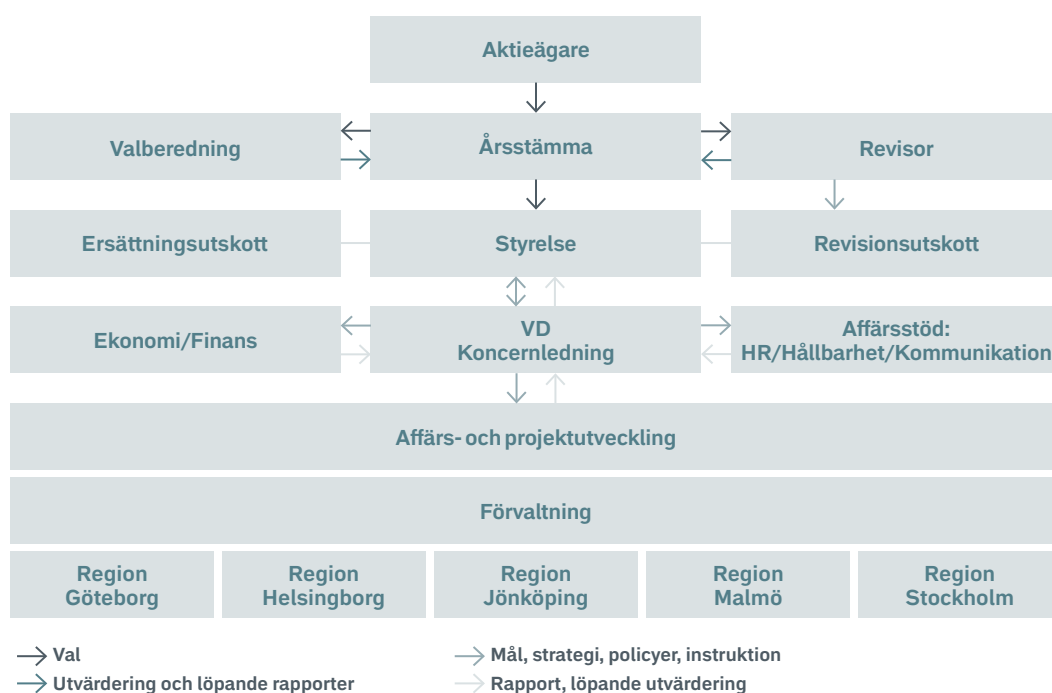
Aktieägare

Valberedning

Årsstämma

Revisor

Ersättningsutskott

Styrelse

Revisionsutskott

Ekonomi/Finans

VD
Koncernledning

Affärsstöd:
HR/Hållbarhet/Kommunikation

Affärs- och projektutveckling

Förvaltning

Region Göteborg

Region Helsingborg

Region Jönköping

Region Malmö

Region Stockholm

Val

Utvärdering och löpande rapporter

Mål, strategi, policyer, instruktion

Rapport, löpande utvärdering